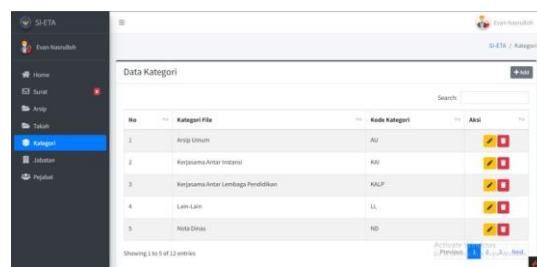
SI-ETA
Evan Nasrulloh
Home
Surat
Arsip
Takah
Kategori
Jabatan
Pejabat
≡
Evan Nasrulloh
SI-ETA / Kategori
Data Kategori
+Add
Search:

| No | Kategori File | Kode Kategori | Aksi |
|---|---|---|---|
| 1 | Arsip Umum | AU | |
| 2 | Kerjasama Antar Instansi | KAI | |
| 3 | Kerjasama Antar Lembaga Pendidikan | KALP | |
| 4 | Lain-Lain | LL | |
| 5 | Nota Dinas | ND | |

Showing 1 to 5 of 12 entries
Activate Windows
Previous 1 2 3 Next